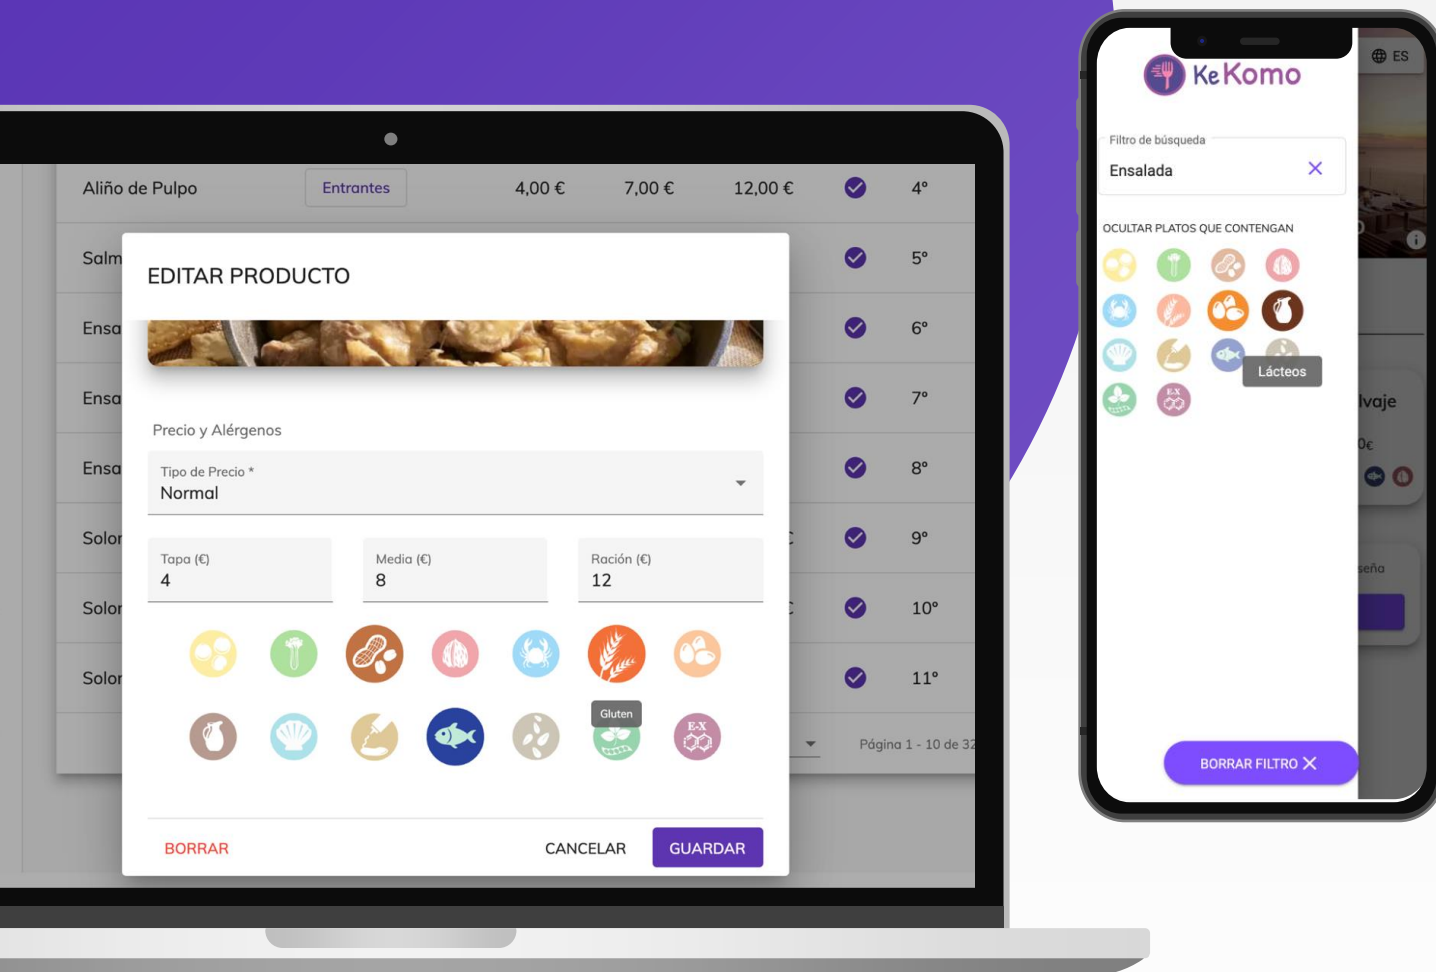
Aliño de Pulpo
Entrantes
4,00 €
7,00 €
12,00 €
4°

Salm
5°
Ensa
6°
Ensa
7°
Ensa
8°
Solo
9°
Solo
10°
Solo
11°
Página 1 - 10 de 32

EDITAR PRODUCTO

Precio y Alérgenos

Tipo de Precio *
Normal

Tapa (€)
4

Media (€)
8

Ración (€)
12

Gluten

E-X

BORRAR
CANCELAR
GUARDAR

KeKomo
ES

Filtro de búsqueda
Ensalada

OCULTAR PLATOS QUE CONTENGAN

Lácteos

E-X

lvaje
0€
seña

BORRAR FILTRO